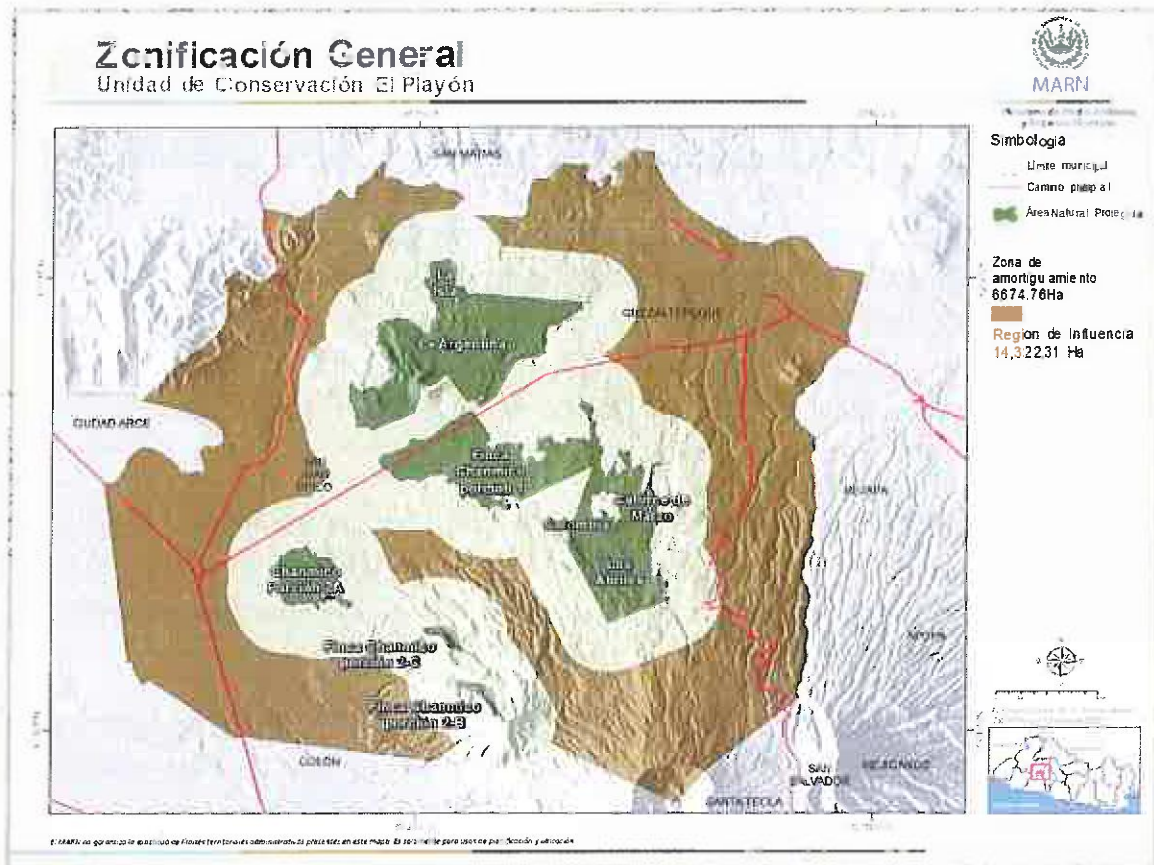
Zonificación General
Unidad de Conservación El Playón

MARN

Simbología
Límite municipal
Camino principal
Área Natural Protegida

Zona de amortiguamiento 6674.76Ha

Region de Influencia 14,322.31 Ha

SAN MATIAS
QUEZALTEPEQUE
CIUDAD ARCE
El Angolillo
Finca Chanmico porción 1
El Playón
Chanmico Porción 2-A
Finca Chanmico porción 2-C
Finca Chanmico porción 2-B
NEJAPA
APOPA
COLON
SAN SALVADOR
SANTA TECLA
MEJICANOS

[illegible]